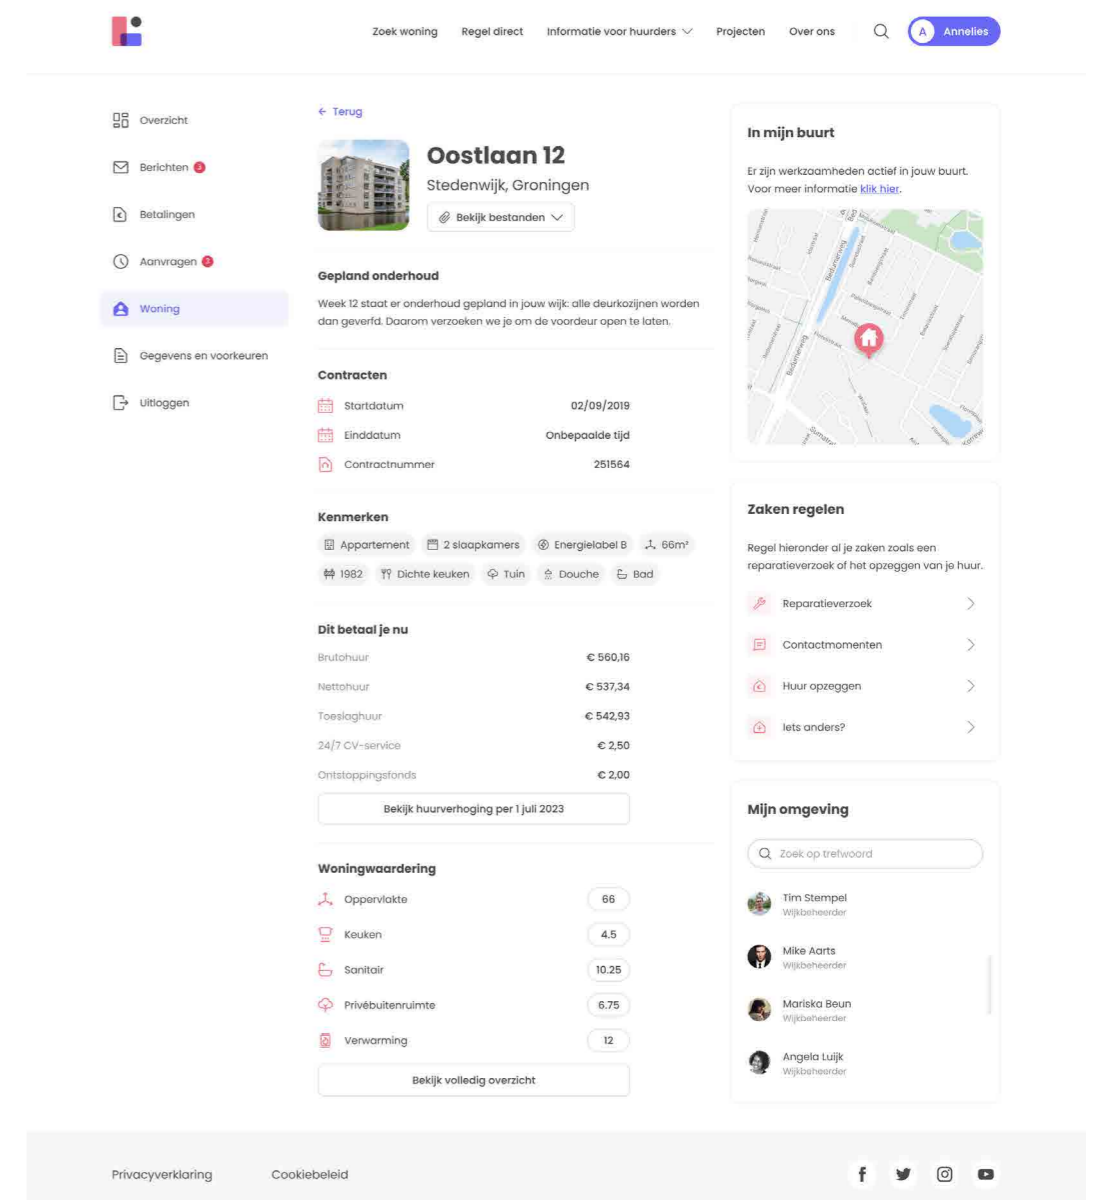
Zoek woning Regel direct Informatie voor huurders Projecten Over ons

A Annelies

Overzicht
Berichten 2
Betalingen
Aanvragen 3
Woning
Gegevens en voorkeuren
Uitloggen

← Terug

Oostlaan 12
Stedenwijk, Groningen
Bekijk bestanden

Gepland onderhoud
Week 12 staat er onderhoud gepland in jouw wijk: alle deurkozijnen worden dan geverfd. Daarom verzoeken we je om de voordeur open te laten.

Contracten
| | |
|---|---|
| Startdatum | 02/09/2019 |
| Einddatum | Onbepaalde tijd |
| Contractnummer | 251564 |

Kenmerken
Appartement 2 slaapkamers Energielabel B 66m²
1982 Dichte keuken Tuin Douche Bad

Dit betaal je nu
| | |
|---|---|
| Brutohuur | € 560,16 |
| Nettohuur | € 537,34 |
| Toeslaghuur | € 542,93 |
| 24/7 CV-service | € 2,50 |
| Ontstoppingsfonds | € 2,00 |

Bekijk huurverhoging per 1 juli 2023

Woningwaardering
| | |
|---|---|
| Oppervlakte | 66 |
| Keuken | 4.5 |
| Sanitair | 10.25 |
| Privébuitenruimte | 6.75 |
| Verwarming | 12 |

Bekijk volledig overzicht

In mijn buurt
Er zijn werkzaamheden actief in jouw buurt. Voor meer informatie klik hier.

Zaken regelen
Regel hieronder al je zaken zoals een reparatieverzoek of het opzeggen van je huur.
Reparatieverzoek
Contactmomenten
Huur opzeggen
Iets anders?

Mijn omgeving
Zoek op trefwoord
Tim Stempel
Wijkbeheerder
Mike Aarts
Wijkbeheerder
Mariska Beun
Wijkbeheerder
Angela Luijk
Wijkbeheerder

Privacyverklaring Cookiebeleid